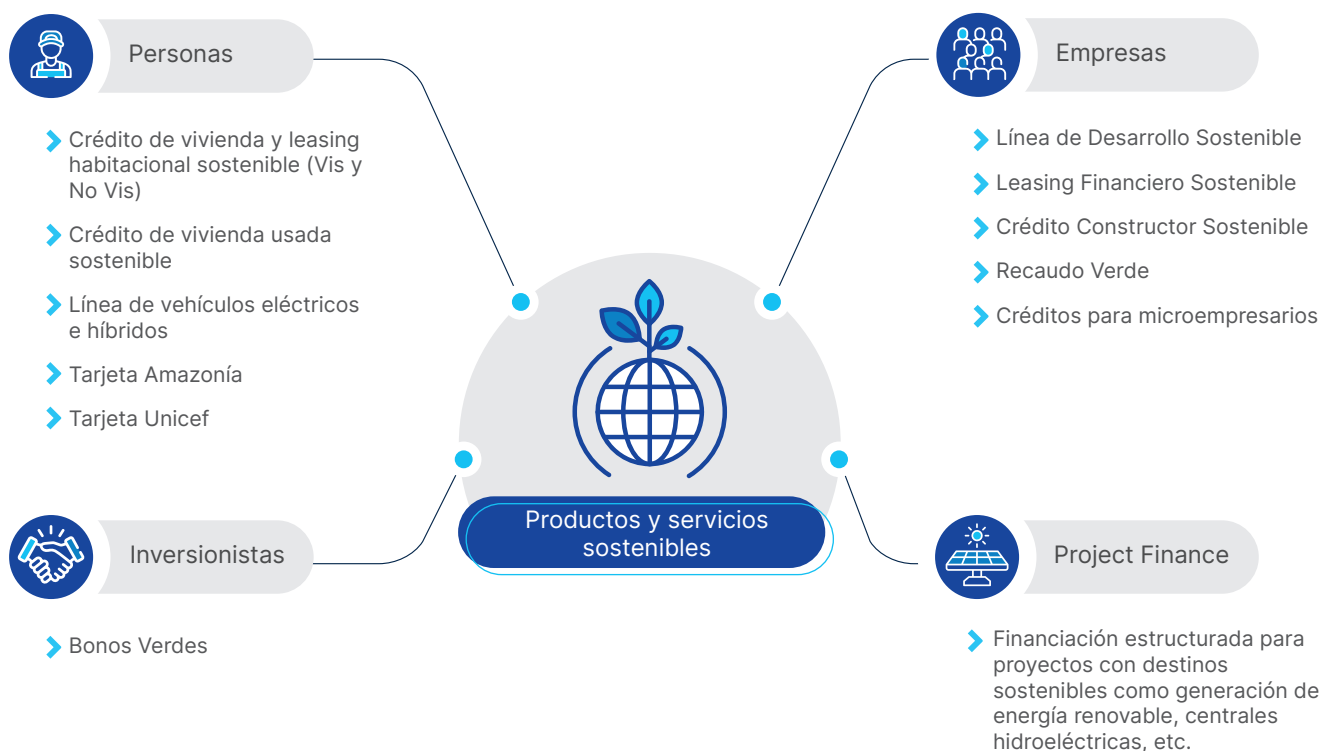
Personas

Crédito de vivienda y leasing habitacional sostenible (Vis y No Vis)

Crédito de vivienda usada sostenible

Línea de vehículos eléctricos e híbridos

Tarjeta Amazonía

Tarjeta Unicef

Empresas

Línea de Desarrollo Sostenible

Leasing Financiero Sostenible

Crédito Constructor Sostenible

Recaudo Verde

Créditos para microempresarios

Productos y servicios sostenibles

Inversionistas

Bonos Verdes

Project Finance

Financiación estructurada para proyectos con destinos sostenibles como generación de energía renovable, centrales hidroeléctricas, etc.